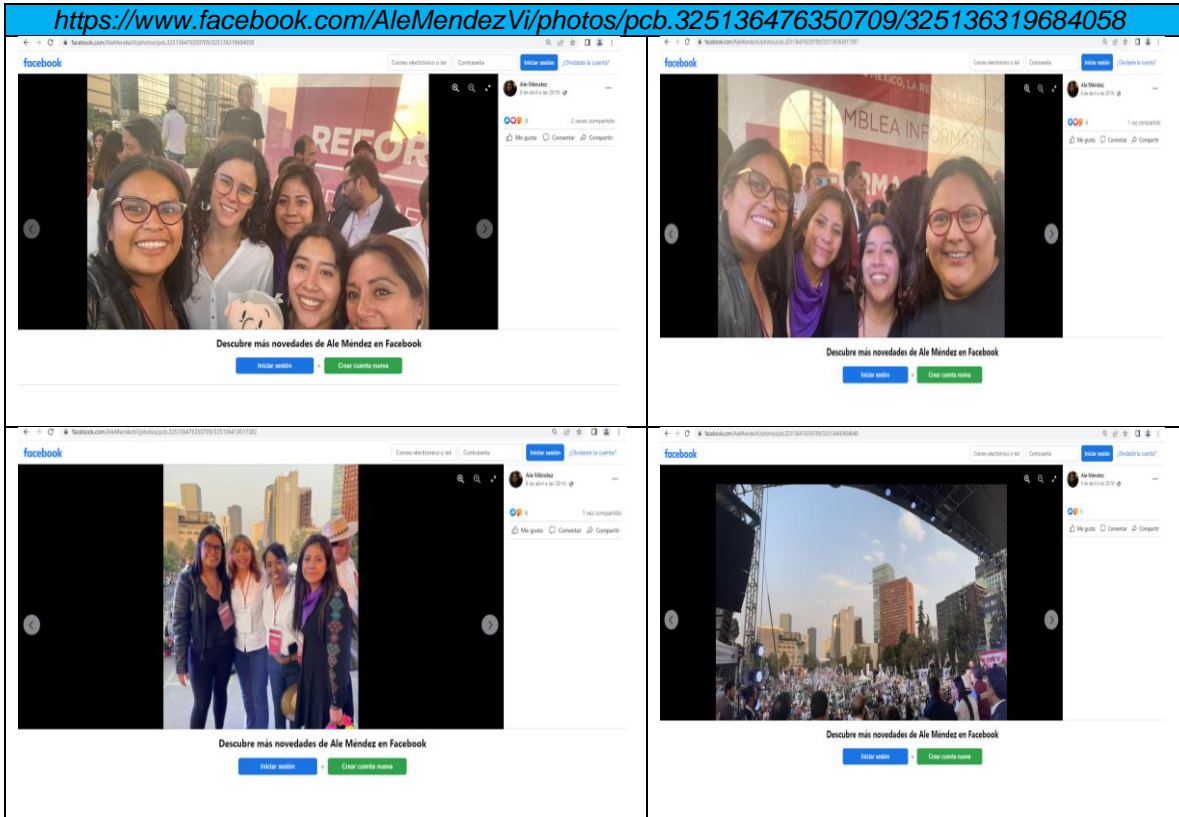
https://www.facebook.com/AleMendezVi/photos/pcb.325136476350709/325136319684058

facebook.com/AleMendezVi/photos/pcb.325136476350709/325136319684058

facebook

Correo electrónico o tel

Contraseña

Iniciar sesión

¿Olvidaste la cuenta?

REFOR

Ale Méndez
6 de abril a las 20:16

2 veces compartido

Me gusta Comentar Compartir

Descubre más novedades de Ale Méndez en Facebook

Iniciar sesión o Crear cuenta nueva

facebook

Correo electrónico o tel

Contraseña

Iniciar sesión

¿Olvidaste la cuenta?

MÉXICO, LA REFORMA ELECTORAL

AMBLEA INFORMATIVA

Ale Méndez
6 de abril a las 20:16

1 vez compartido

Me gusta Comentar Compartir

Descubre más novedades de Ale Méndez en Facebook

Iniciar sesión o Crear cuenta nueva

facebook.com/AleMendezVi/photos/pcb.325136476350709/325136413017382

facebook

Correo electrónico o tel

Contraseña

Iniciar sesión

¿Olvidaste la cuenta?

Ale Méndez
6 de abril a las 20:16

6

1 vez compartido

Me gusta Comentar Compartir

Descubre más novedades de Ale Méndez en Facebook

Iniciar sesión o Crear cuenta nueva

facebook.com/AleMendezVi/photos/pcb.325136476350709/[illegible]

facebook

Correo electrónico o tel

Contraseña

Iniciar sesión

¿Olvidaste la cuenta?

Ale Méndez
6 de abril a las 20:16

5

Me gusta Comentar Compartir

Descubre más novedades de Ale Méndez en Facebook

Iniciar sesión o Crear cuenta nueva